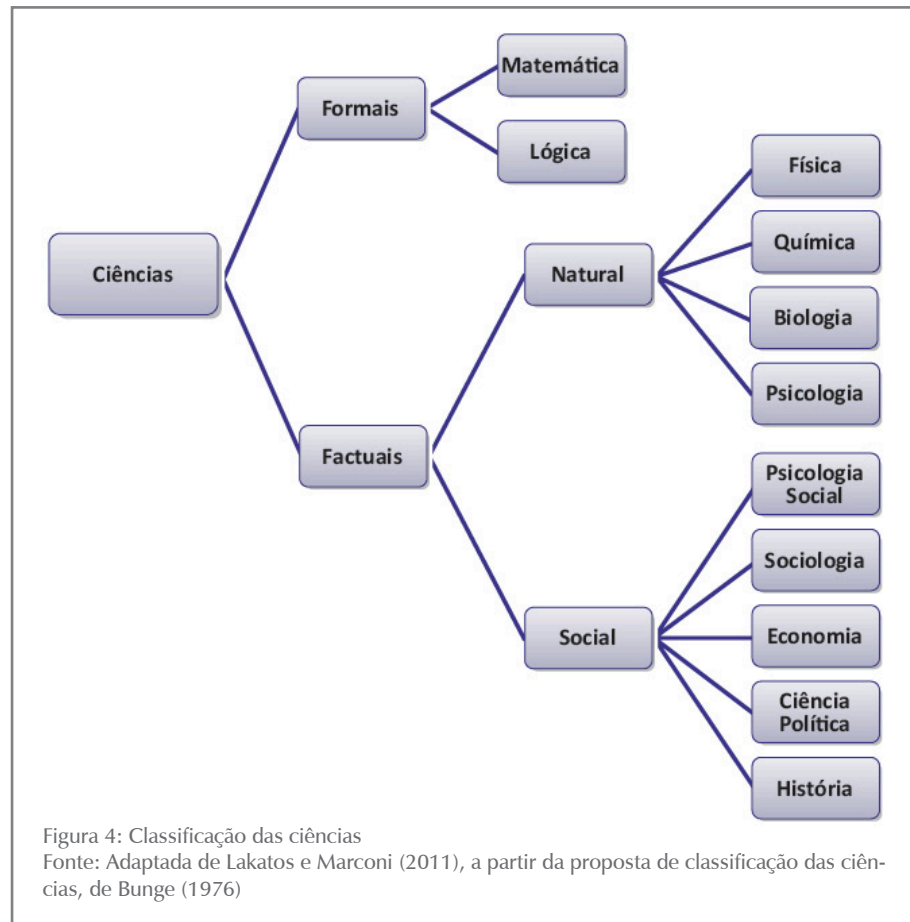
Ciências

Formais

Matemática

Lógica

Factuais

Natural

Física

Química

Biologia

Psicologia

Social

Psicologia Social

Sociologia

Economia

Ciência Política

História

Figura 4: Classificação das ciências
Fonte: Adaptada de Lakatos e Marconi (2011), a partir da proposta de classificação das ciências, de Bunge (1976)